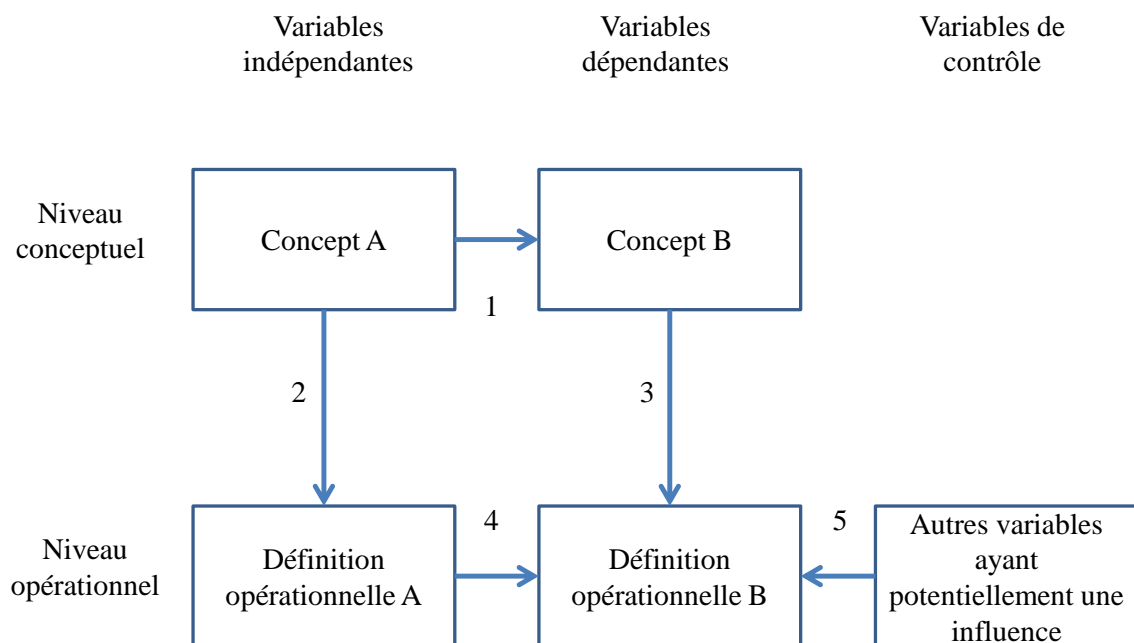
Variables indépendantes

Variables dépendantes

Variables de contrôle

Niveau conceptuel

Concept A

Concept B

1

2

3

Niveau opérationnel

4

5

Définition opérationnelle A

Définition opérationnelle B

Autres variables ayant potentiellement une influence